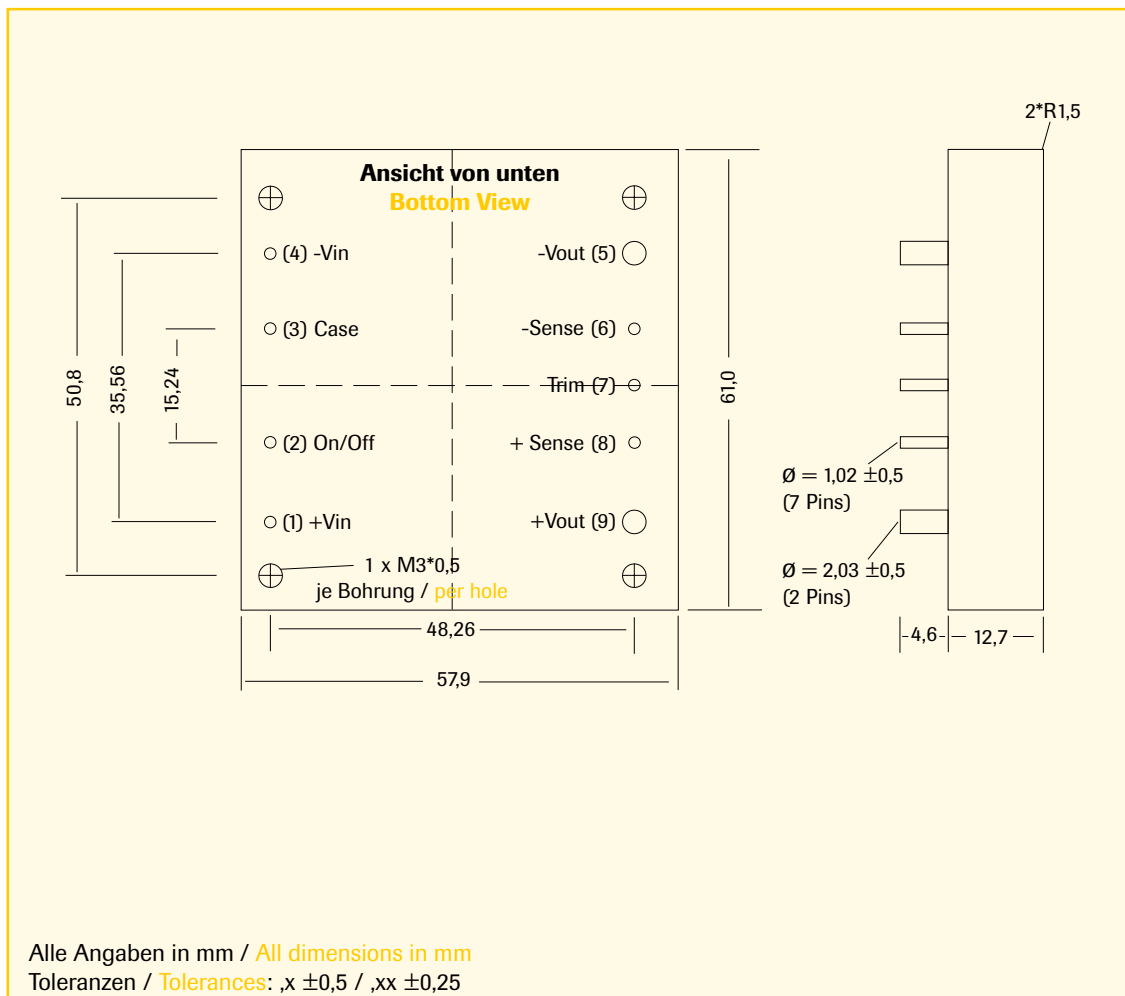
Ansicht von unten
Bottom View

2*R1,5

(4) -Vin
(3) Case
(2) On/Off
(1) +Vin

-Vout (5)
-Sense (6)
Trim (7)
+ Sense (8)
+Vout (9)

50,8
35,56
15,24
61,0

1 x M3*0,5
je Bohrung / per hole

48,26
57,9

Ø = 1,02 ±0,5
(7 Pins)

Ø = 2,03 ±0,5
(2 Pins)

4,6
12,7

Alle Angaben in mm / All dimensions in mm
Toleranzen / Tolerances: ,x ±0,5 / ,xx ±0,25